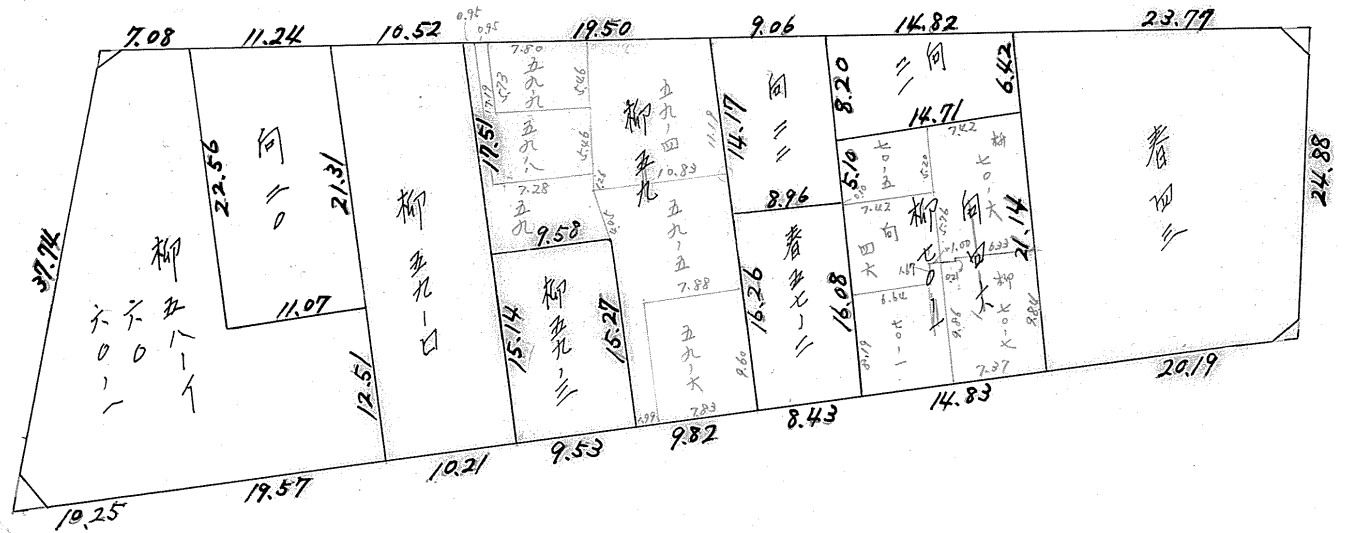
7.08
11.24
10.52
0.95
0.95
19.50
9.06
14.82
23.77
37.74
22.56
向
二〇
21.31
柳
五九ノ口
柳
五八ノイ
六〇ノ一
六〇
11.07
12.51
10.25
19.57
10.21
7.80
五九九
五九八
7.28
五九
17.51
9.58
柳
五九ノ三
15.14
15.27
9.53
柳
五九
五九ノ四
10.83
五九ノ五
7.88
五九ノ六
7.83
9.82
14.17
向
二
8.96
春
五七ノ二
16.26
8.43
8.20
二向
6.42
14.71
5.10
七〇ノ五
7.42
柳
七〇ノ一
四大
向
16.08
14.83
七〇ノ六
向
七〇ノ七
7.37
21.14
春
四三
24.88
20.19